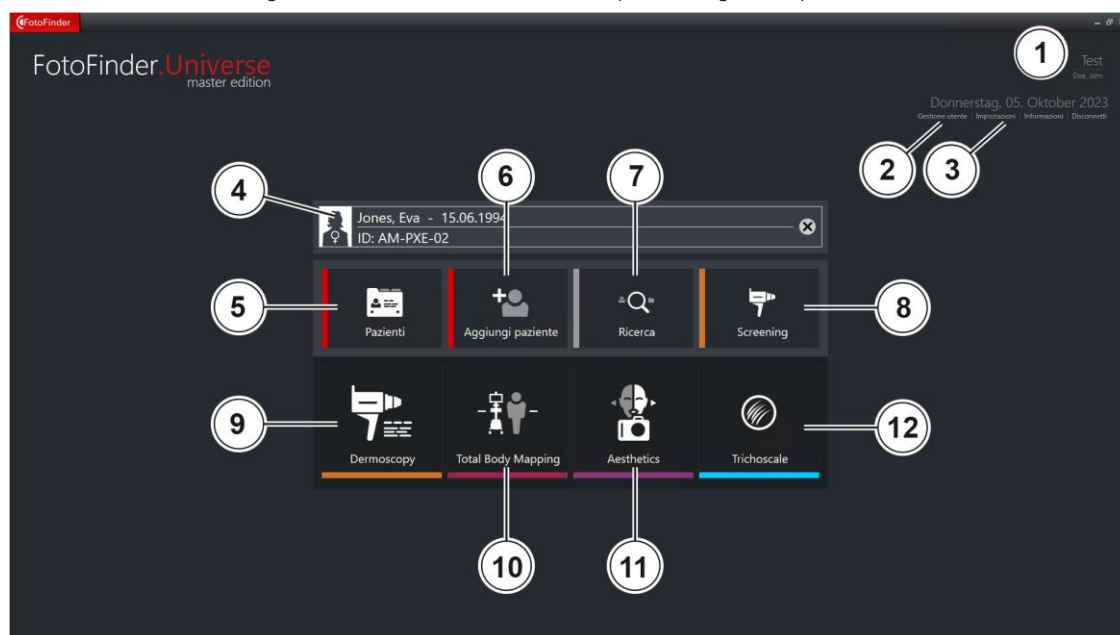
FotoFinder

FotoFinder.Universe
master edition

1
Test
Doe, John

Donnerstag, 05. Oktober 2023
Gestione utente | Impostazioni | Informazioni | Disconnetti

2 3

4 6 7

Jones, Eva - 15.06.1994
ID: AM-PXE-02

5
Pazienti

Aggiungi paziente

Ricerca

Screening
8

9
Dermoscopy

Total Body Mapping

Aesthetics

Trichoscale
12

10 11